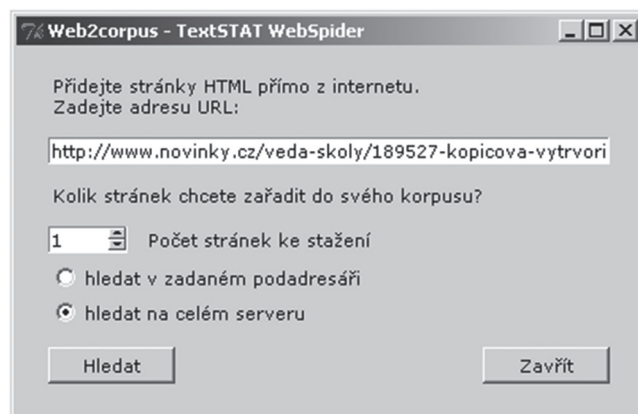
Web2corpus - TextSTAT WebSpider

Přidejte stránky HTML přímo z internetu.
Zadejte adresu URL:

http://www.novinky.cz/veda-skoly/189527-kopicova-vytrvori

Kolik stránek chcete zařadit do svého korpusu?

1 Počet stránek ke stažení

hledat v zadaném podadresáři

hledat na celém serveru

Hledat

Zavřít